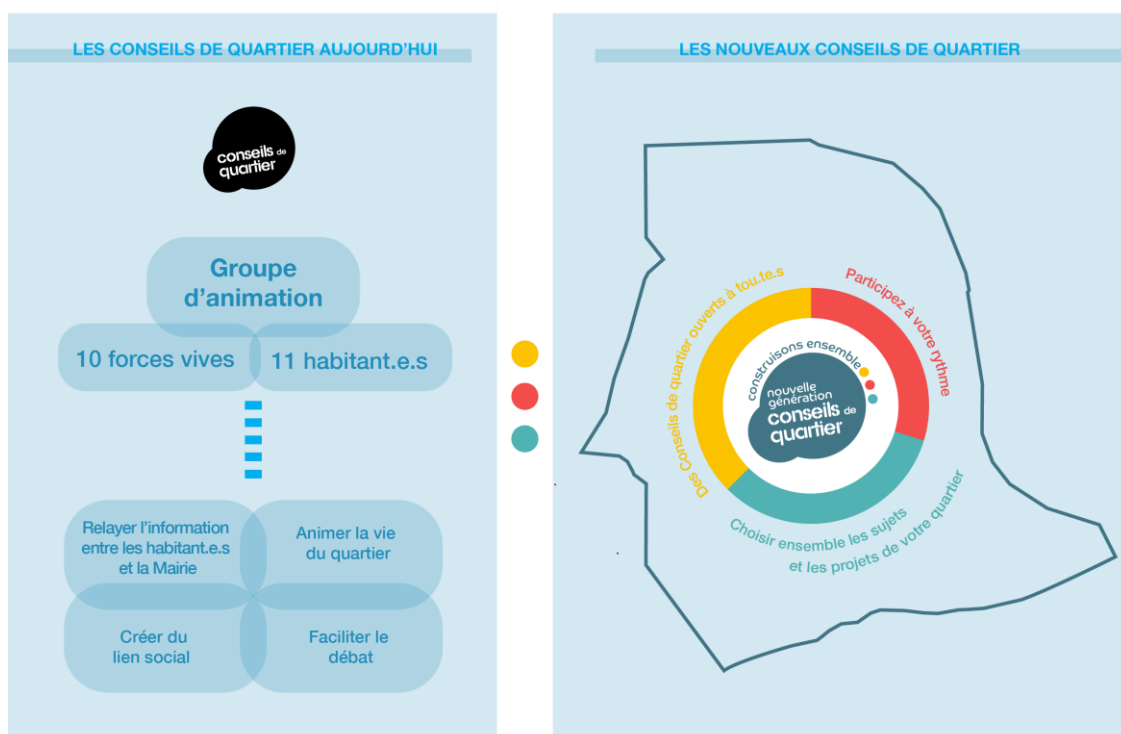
LES CONSEILS DE QUARTIER AUJOURD'HUI

conseils de quartier

Groupe d'animation

10 forces vives

11 habitant.e.s

Relayer l'information entre les habitant.e.s et la Mairie

Animer la vie du quartier

Créer du lien social

Faciliter le débat

LES NOUVEAUX CONSEILS DE QUARTIER

Des Conseils de quartier ouverts à tou.te.s

Participez à votre rythme

construisons ensemble

nouvelle génération conseils de quartier

Choisir ensemble les sujets et les projets de votre quartier